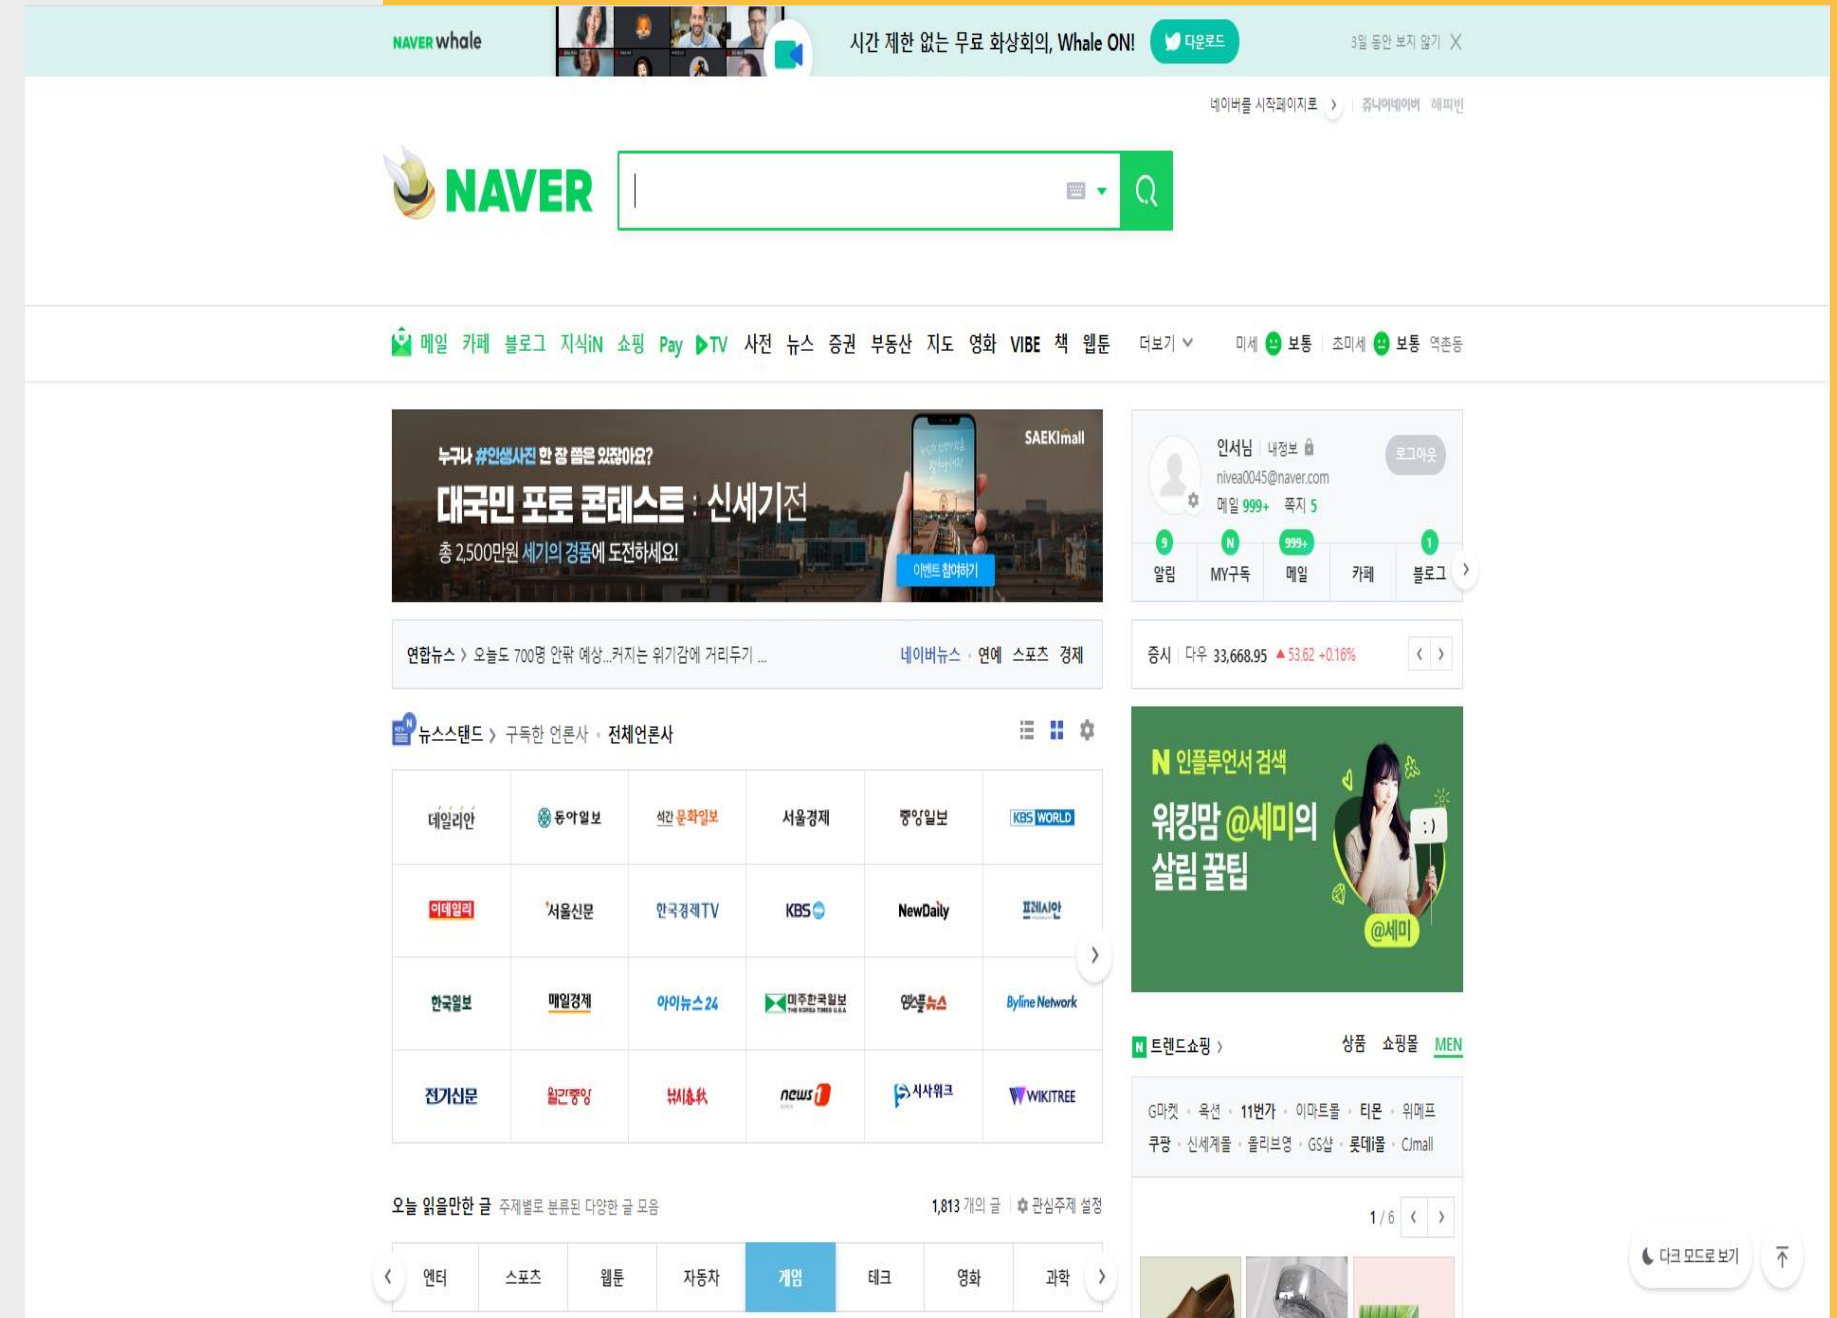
NAVER whale
시간 제한 없는 무료 화상회의, Whale ON! 다운로드
3일 동안 보지 않기 X

네이버를 시작페이지로 › 쥬니어네이버 해피빈

NAVER

메일 카페 블로그 지식iN 쇼핑 Pay ▶TV 사전 뉴스 증권 부동산 지도 영화 VIBE 책 웹툰 더보기
미세 보통 초미세 보통 역촌동

누구나 #인생사진 한 장 쯤은 있잖아요?
대국민 포토 콘테스트 : 신세기전
총 2,500만원 세기의 경품에 도전하세요!
SAEKImall
이벤트 참여하기

인서님 내정보
nivea0045@naver.com
메일 999+ 쪽지 5
로그아웃
9 알림
N MY구독
999+ 메일
카페
1 블로그

연합뉴스 › 오늘도 700명 안팎 예상...커지는 위기감에 거리두기 ...
네이버뉴스 · 연예 스포츠 경제

증시 다우 33,668.95 ▲53.62 +0.16%

뉴스스탠드 › 구독한 언론사 · 전체언론사

| 데일리안 | 동아일보 | 석간 문화일보 | 서울경제 | 중앙일보 | KBS WORLD |
|---|---|---|---|---|---|
| 이데일리 | 서울신문 | 한국경제TV | KBS | NewDaily | 프레시안 |
| 한국일보 | 매일경제 | 아이뉴스24 | 미주한국일보 | 연합뉴스 | Byline Network |
| 전기신문 | 월간중앙 | 뉴시스 | news1 | 시사위크 | WIKITREE |

N 인플루언서 검색
워킹맘 @세미의 살림 꿀팁
@세미
:)

N 트렌드쇼핑 › 상품 쇼핑몰 MEN

G마켓 · 옥션 · 11번가 · 이마트몰 · 티몬 · 위메프
쿠팡 · 신세계몰 · 올리브영 · GS샵 · 롯데몰 · CJmall

오늘 읽을만한 글 주제별로 분류된 다양한 글 모음
1,813 개의 글 관심주제 설정

엔터 스포츠 웹툰 자동차 게임 테크 영화 과학

1 / 6

다크 모드로 보기